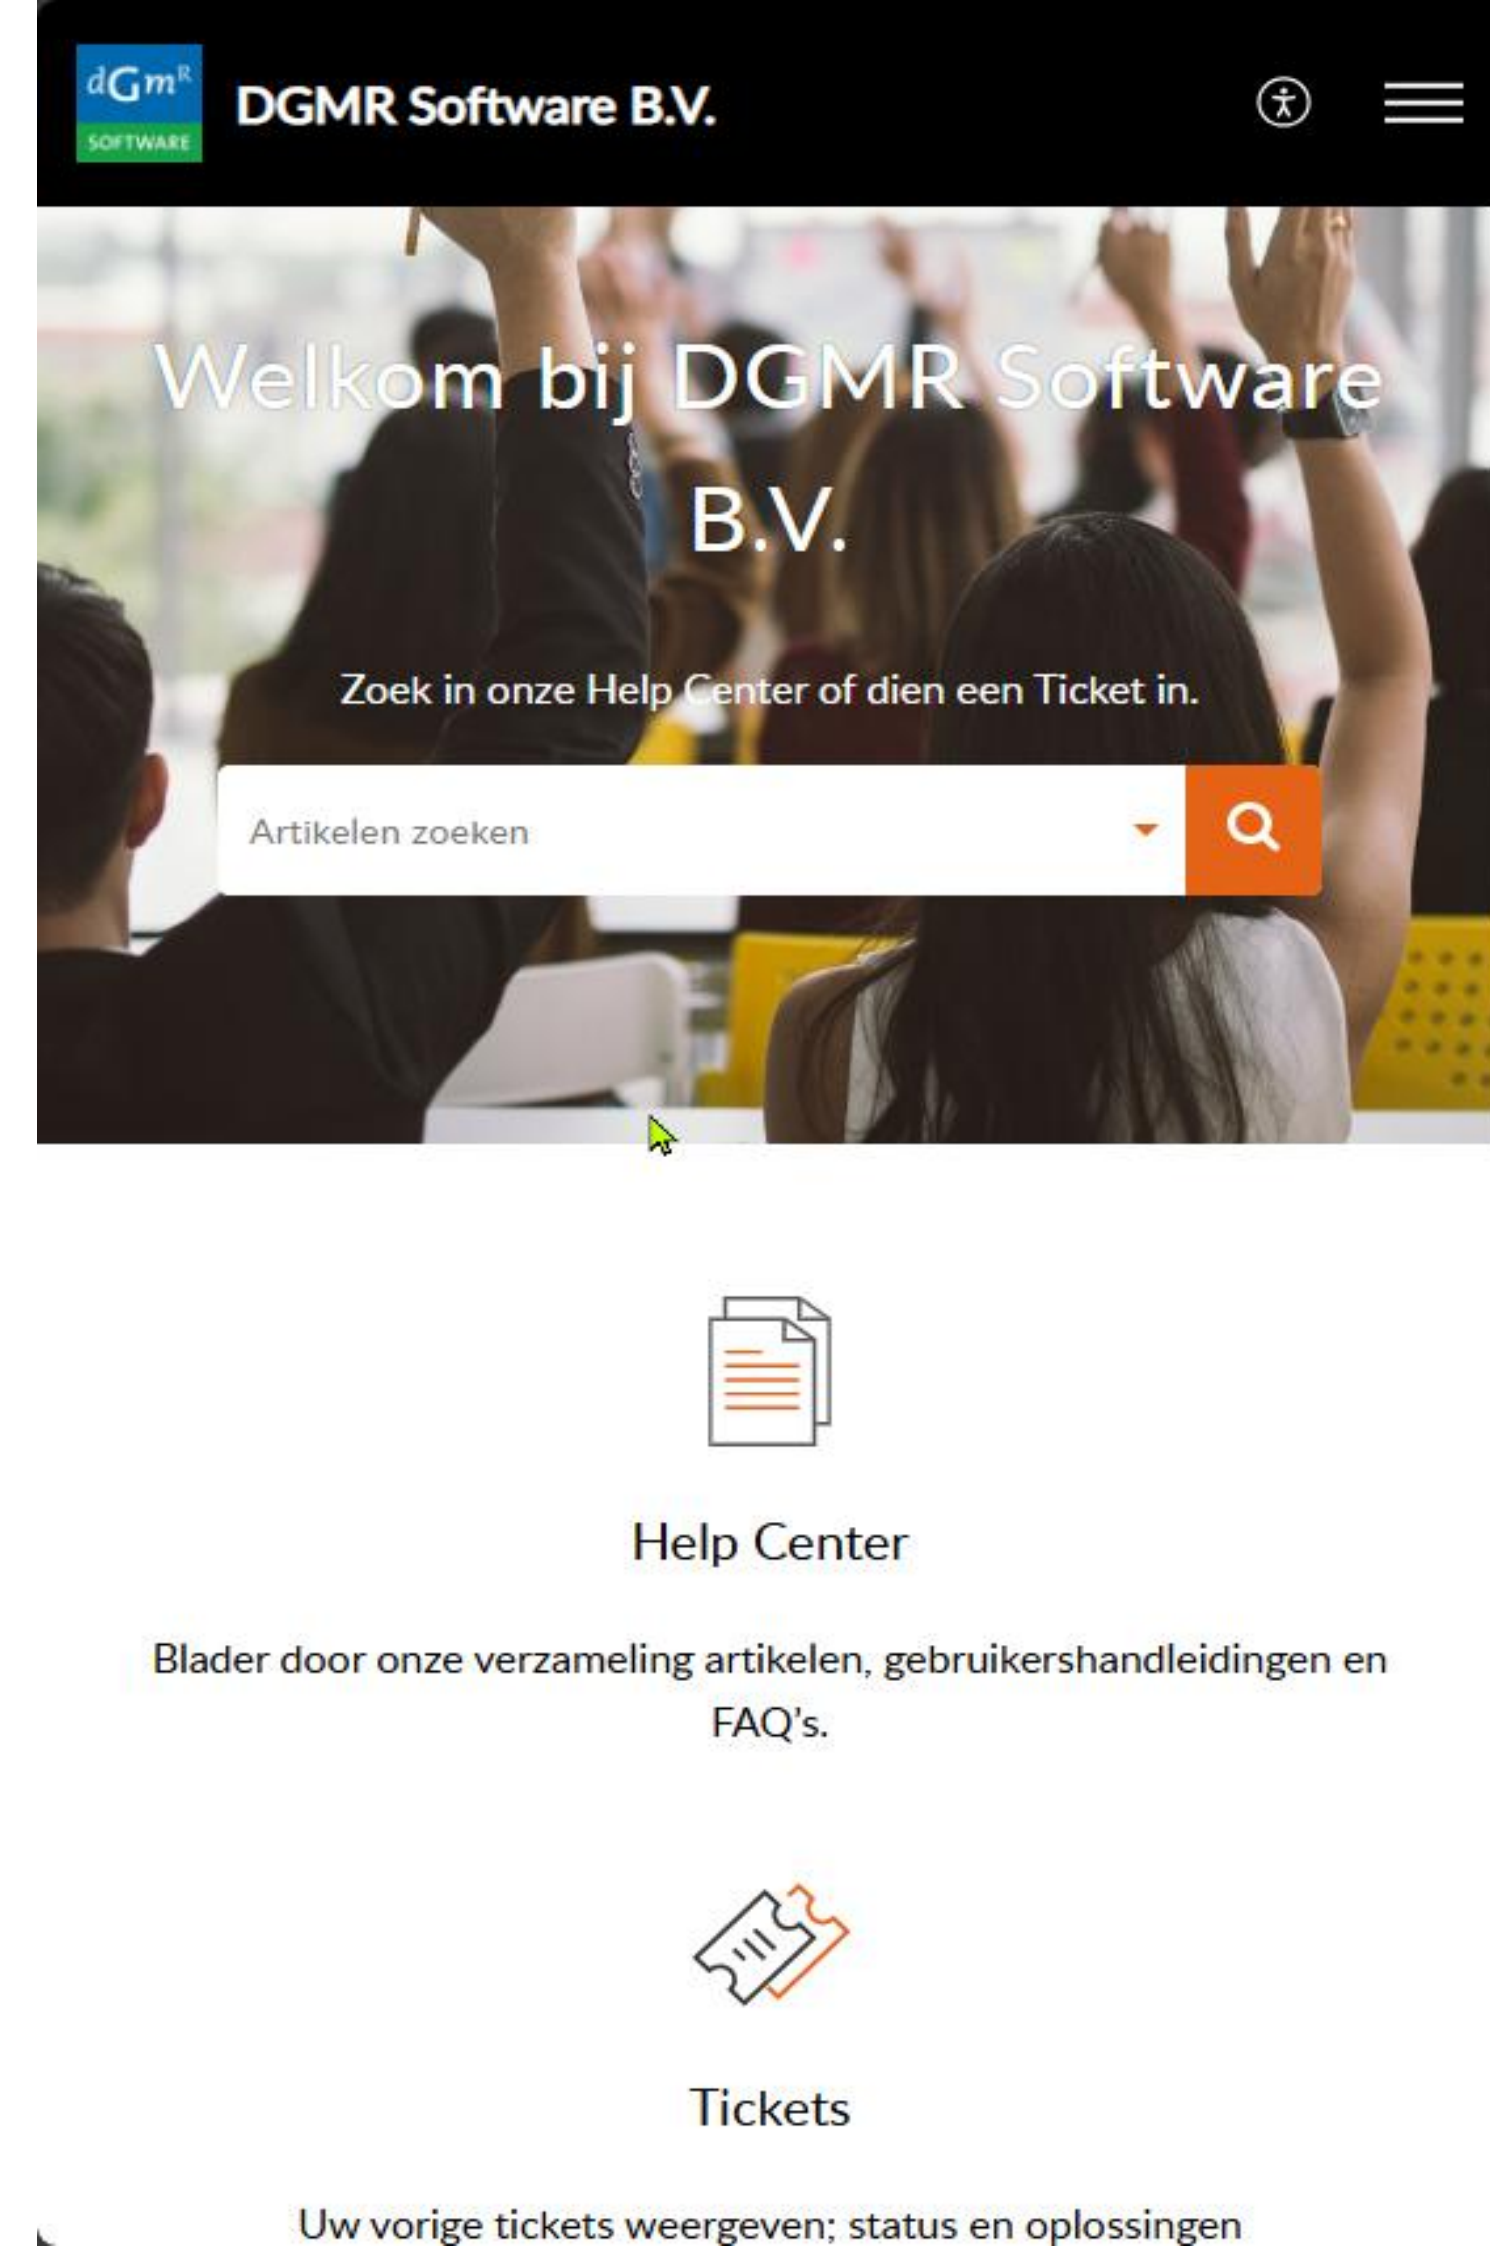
dGm$^R$
SOFTWARE

DGMR Software B.V.

Welkom bij DGMR Software B.V.

Zoek in onze Help Center of dien een Ticket in.

Artikelen zoeken

Help Center

Blader door onze verzameling artikelen, gebruikershandleidingen en FAQ's.

Tickets

Uw vorige tickets weergeven; status en oplossingen